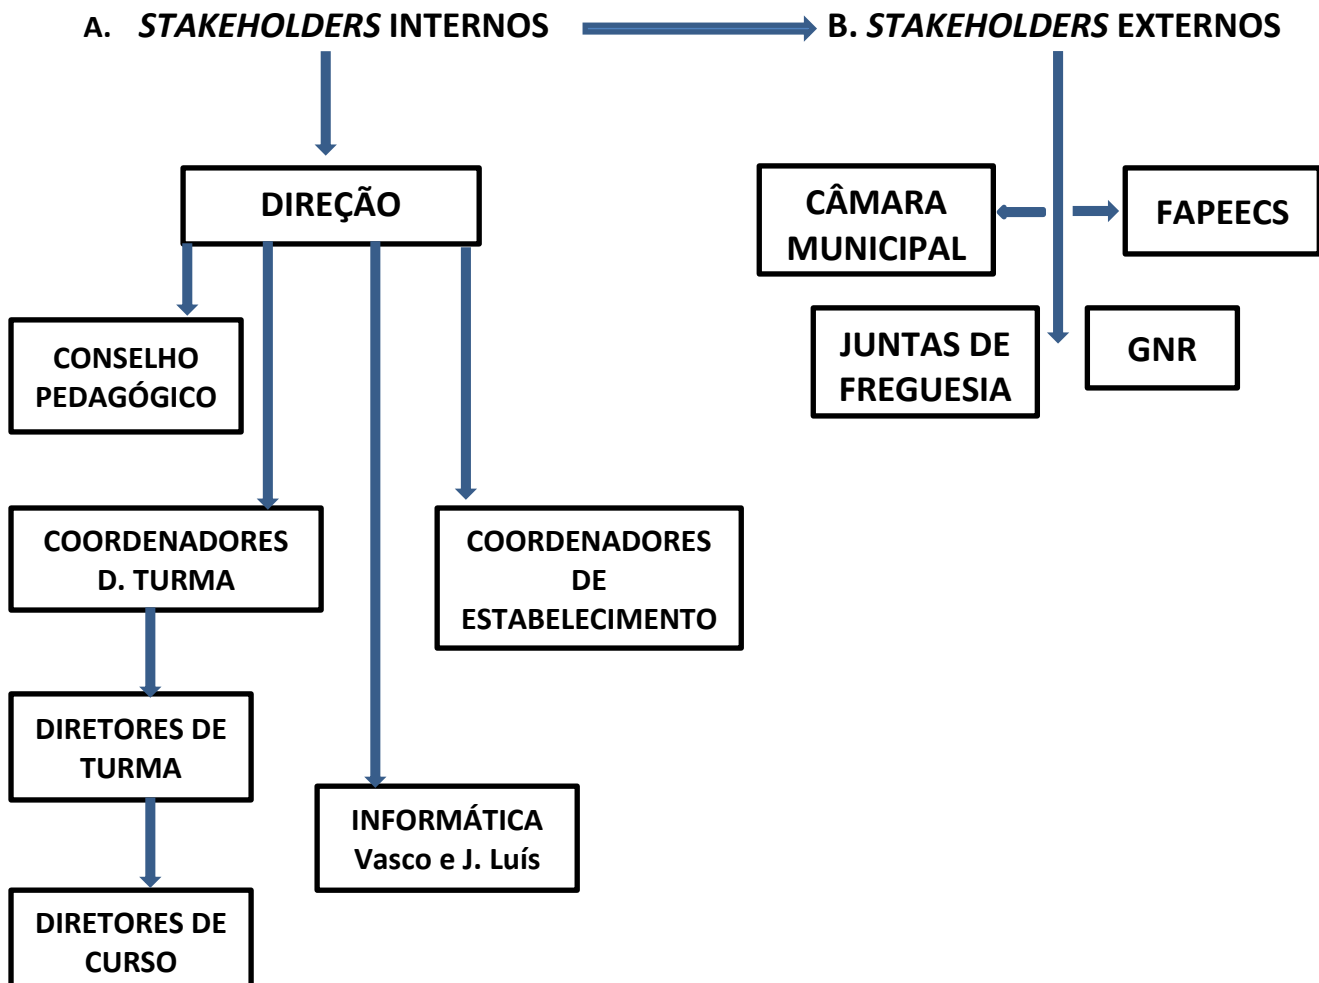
A. *STAKEHOLDERS* INTERNOS

B. *STAKEHOLDERS* EXTERNOS

DIREÇÃO

CÂMARA MUNICIPAL

FAPEECS

JUNTAS DE FREGUESIA

GNR

CONSELHO PEDAGÓGICO

COORDENADORES D. TURMA

COORDENADORES DE ESTABELECIMENTO

DIRETORES DE TURMA

INFORMÁTICA Vasco e J. Luís

DIRETORES DE CURSO